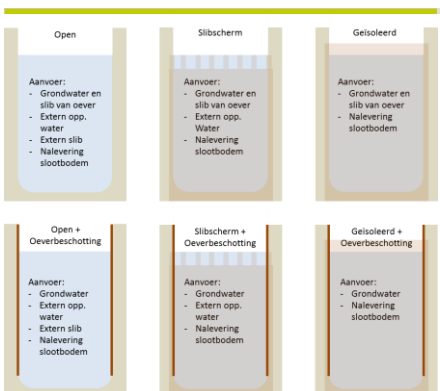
Open

Aanvoer:
- Grondwater en slib van oever
- Extern opp. water
- Extern slib
- Nalevering slootbodem

Slibscherm

Aanvoer:
- Grondwater en slib van oever
- Extern opp. Water
- Nalevering slootbodem

Geisoleerd

Aanvoer:
- Grondwater en slib van oever
- Nalevering slootbodem

Open + Oeverbeschotting

Aanvoer:
- Grondwater
- Extern opp. water
- Extern slib
- Nalevering slootbodem

Slibscherm + Oeverbeschotting

Aanvoer:
- Grondwater
- Extern opp. water
- Nalevering slootbodem

Geisoleerd + Oeverbeschotting

Aanvoer:
- Grondwater
- Nalevering slootbodem